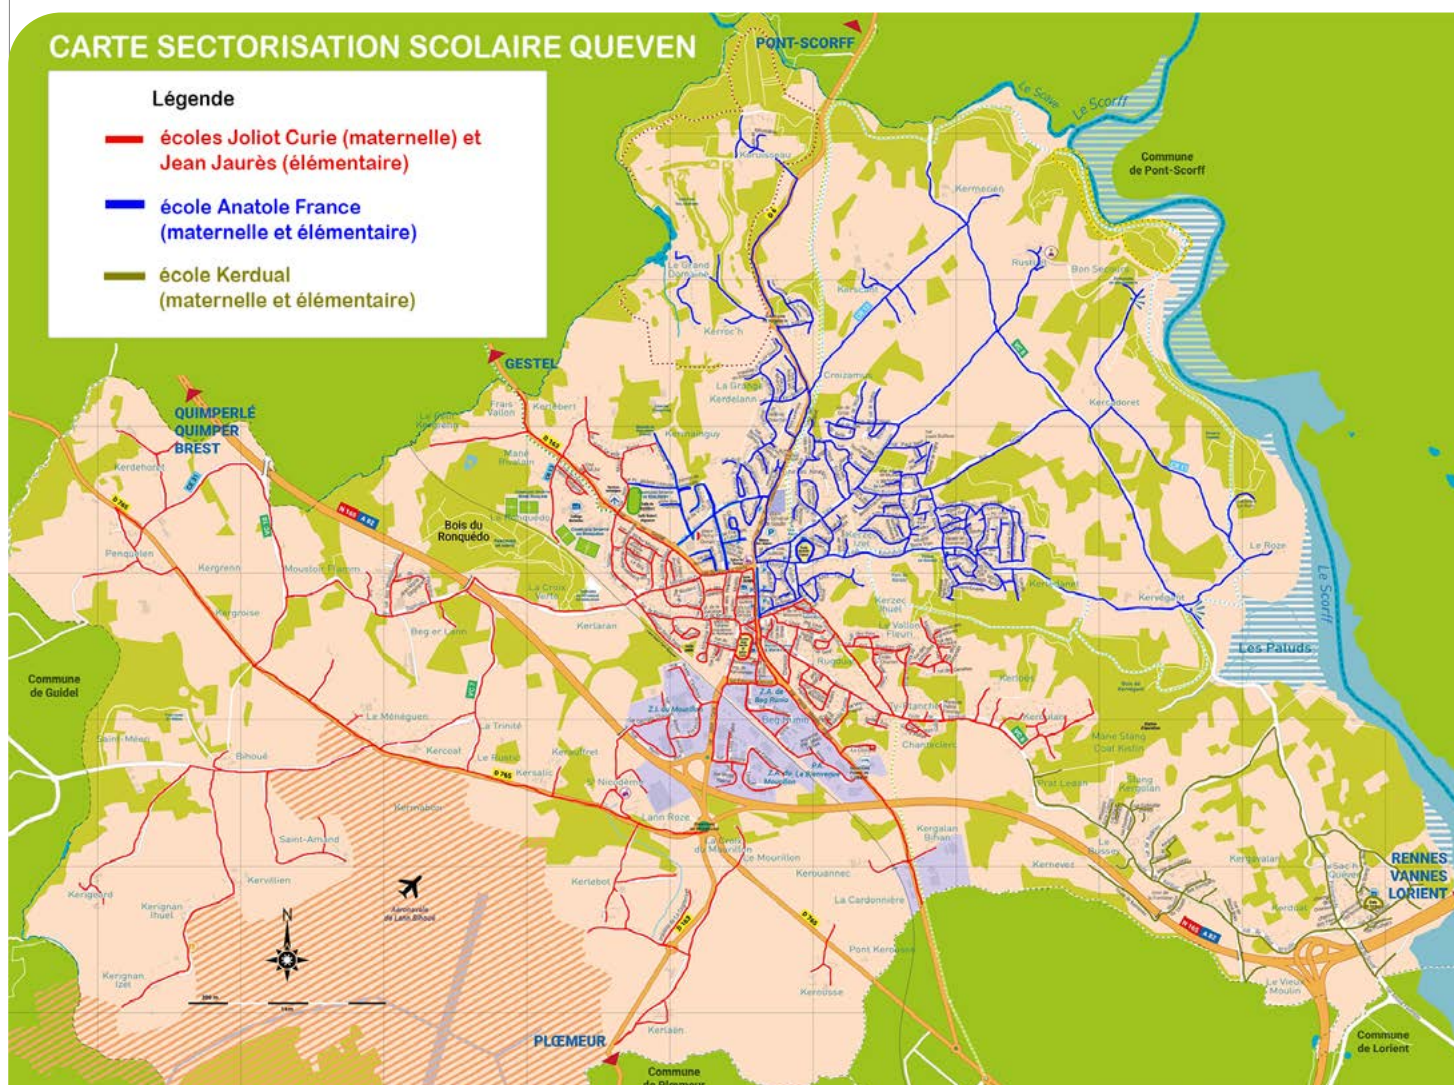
CARTE SECTORISATION SCOLAIRE QUEVEN

Légende

écoles Joliot Curie (maternelle) et Jean Jaurès (élémentaire)

école Anatole France (maternelle et élémentaire)

école Kerdual (maternelle et élémentaire)

PONT-SCORFF

Le Scave

Le Scorff

Commune de Pont-Scorff

Kerroussseau

Kermerien

Rustuel

Bon Secours

Le Grand Domaine

Kerroc'h

GESTEL

La Grange

Kerdelann

Croizamus

Kercadoret

QUIMPERLÉ QUIMPER BREST

Frais Vallon

Kerlebert

Kerdehoret

Mané Rivalain

Bois du Ronquédo

Penquelen

Kergrenn

Moustoir Flamm

Kergroise

La Croix Verte

Kerlaran

Beg er Lann

Le Roze

Le Scorff

Kervégant

Les Patuds

Kerzec Ihuel

Le Vallon Fleuri

Commune de Guidel

Le Méneguen

La Trinité

Saint-Méen

Bihoué

Kercoat

Le Rusto

Kersalic

Kerguiffret

Z.I. de Mourillon

Z.A. de Beg Runio

Beg Runio

Chanteclerc

Mane Stang Coat Kistin

Prat Lédan

Stang Kergolan

Kermabon

Saint-Armand

Lann Roze

Le Mourillon

Kerguannec

Kergalan Bihan

Kerneves

Kergavalan

RENNES VANNES LORIENT

Kerigeard

Kervilien

Kerignan Ihuel

Kerignan Izel

Kerlebot

La Cardonnière

Pont Kerousse

Kerousse

Keriaen

PLŒMEUR

Commune de Plœmeur

Le Vieux Moulin

Commune de Lorient

N 165

E 60

D 765

D 163

D 6